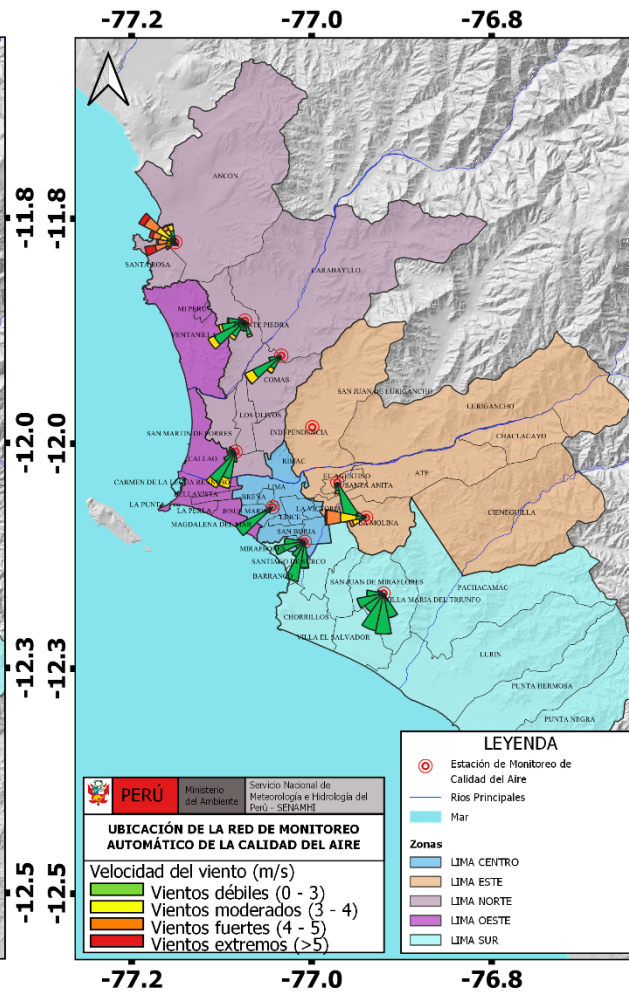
-77.2 -77.0 -76.8

-11.8 -11.8

-12.0 -12.0

-12.3 -12.3

-12.5 -12.5

ANCON
SANTA ROSA
CARABAYLLO
MI PERU
VENTANILLA
PUENTE PIEDRA
COMAS
SAN JUAN DE LURIGANCHO
LURIGANCHO
LOS OLIVOS
SAN MARTIN DE PORRES
INDEPENDENCIA
CHACLACAYO
CALLAO
RIMAC
EL AGUSTINO
ATE
SANTA ANITA
CARMEN DE LA LEGUA REYNOSO
BELLAVISTA
LA PUNTA
LA PERLA
JESUS MARIA
LIMA
LA VICTORIA
LINCE
CIENEGUILLA
MAGDALENA DEL MAR
LA MOLINA
SAN BORJA
MIRAFLORES
SANTIAGO DE SURCO
BARRANCO
SAN JUAN DE MIRAFLORES
PACHACAMAC
VILLA MARIA DEL TRIUNFO
CHORRILLOS
VILLA EL SALVADOR
LURIN
PUNTA HERMOSA
PUNTA NEGRA

PERÚ | Ministerio del Ambiente | Servicio Nacional de Meteorología e Hidrología del Perú - SENAMHI

UBICACIÓN DE LA RED DE MONITOREO AUTOMÁTICO DE LA CALIDAD DEL AIRE

Velocidad del viento (m/s)
Vientos débiles (0 - 3)
Vientos moderados (3 - 4)
Vientos fuertes (4 - 5)
Vientos extremos (>5)

LEYENDA
Estación de Monitoreo de Calidad del Aire
Rios Principales
Mar
Zonas
LIMA CENTRO
LIMA ESTE
LIMA NORTE
LIMA OESTE
LIMA SUR

-77.2 -77.0 -76.8